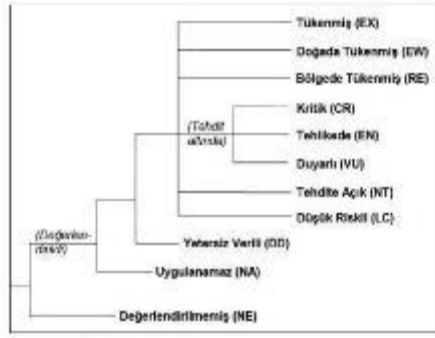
Tükenmiş (EX)
Doğada Tükenmiş (EW)
Bölgede Tükenmiş (RE)
(Tehdit altında)
Kritik (CR)
Tehlikede (EN)
Duyarlı (VU)
Tehdite Açık (NT)
Düşük Riskli (LC)
(Değerlendirildi)
Yetersiz Verili (DD)
Uygulanamaz (NA)
Değerlendirilmemiş (NE)